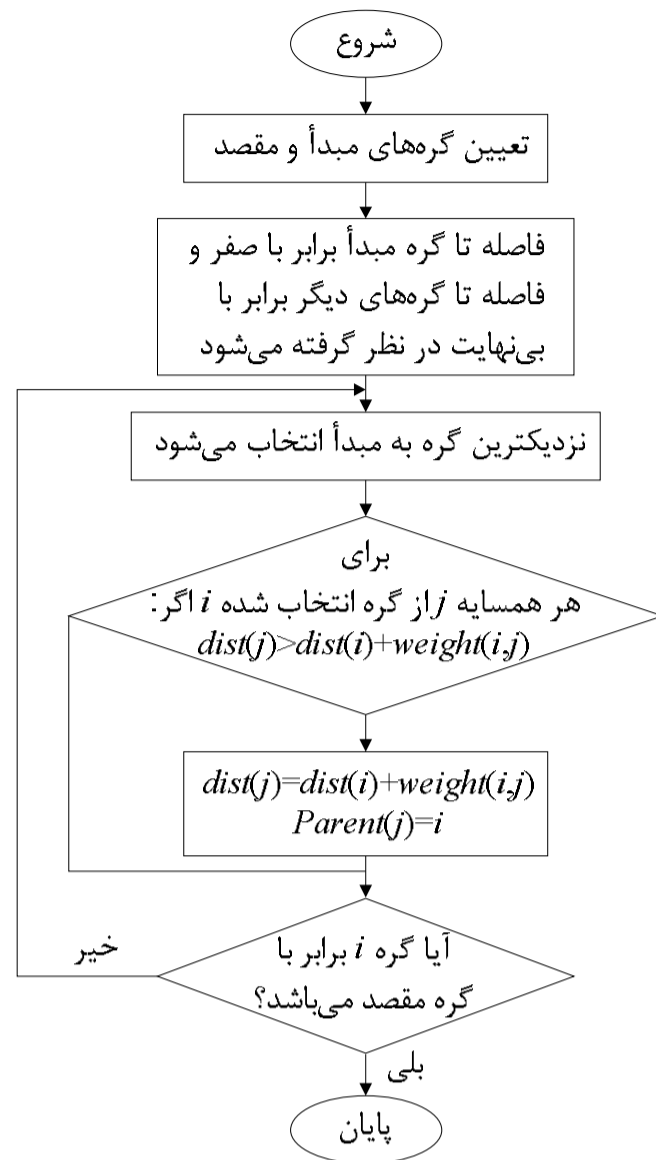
شروع

تعیین گره‌های مبدأ و مقصد

فاصله تا گره مبدأ برابر با صفر و فاصله تا گره‌های دیگر برابر با بی‌نهایت در نظر گرفته می‌شود

نزدیکترین گره به مبدأ انتخاب می‌شود

برای
هر همسایه $j$ از گره انتخاب شده $i$ اگر:
$dist(j)>dist(i)+weight(i,j)$

$dist(j)=dist(i)+weight(i,j)$
$Parent(j)=i$

خیر

آیا گره $i$ برابر با گره مقصد می‌باشد؟

بلی

پایان